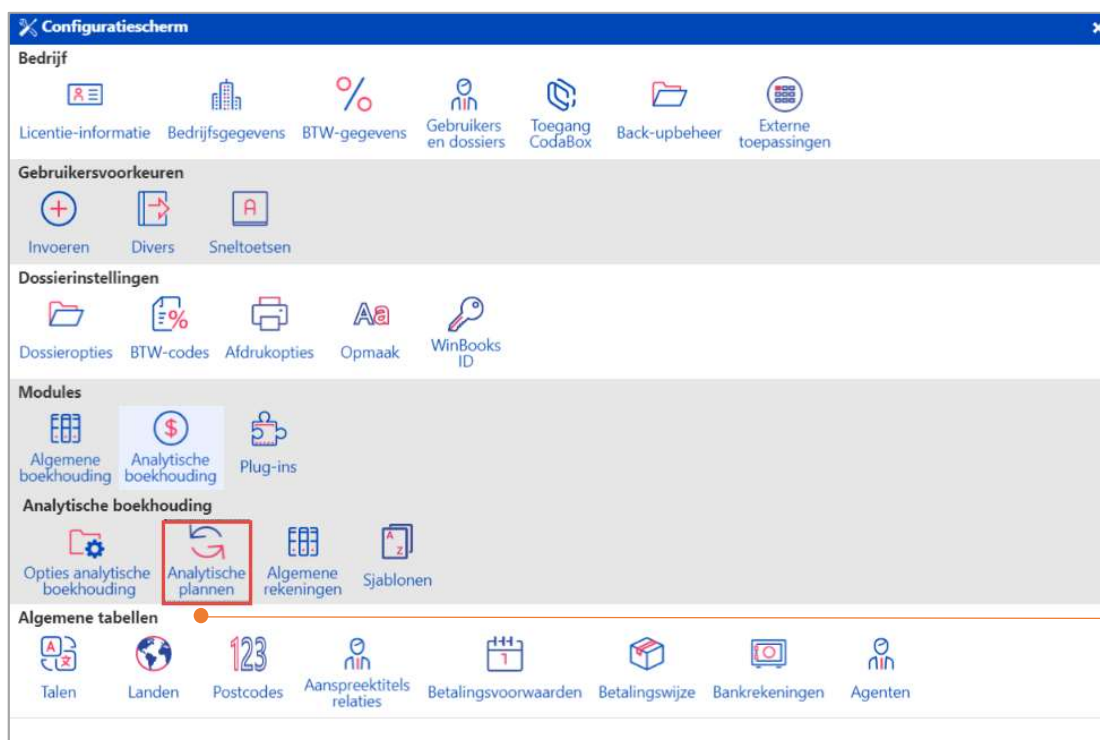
Configuratiescherm

Bedrijf

Licentie-informatie Bedrijfsgegevens BTW-gegevens Gebruikers en dossiers Toegang CodaBox Back-upbeheer Externe toepassingen

Gebruikersvoorkeuren

Invoeren Divers Sneltoetsen

Dossierinstellingen

Dossieropties BTW-codes Afdrukopties Opmaak WinBooks ID

Modules

Algemene boekhouding Analytische boekhouding Plug-ins

Analytische boekhouding

Opties analytische boekhouding Analytische plannen Algemene rekeningen Sjablonen

Algemene tabellen

Talen Landen 123 Postcodes Aanspreektitels relaties Betalingsvoorwaarden Betalingswijze Bankrekeningen Agenten